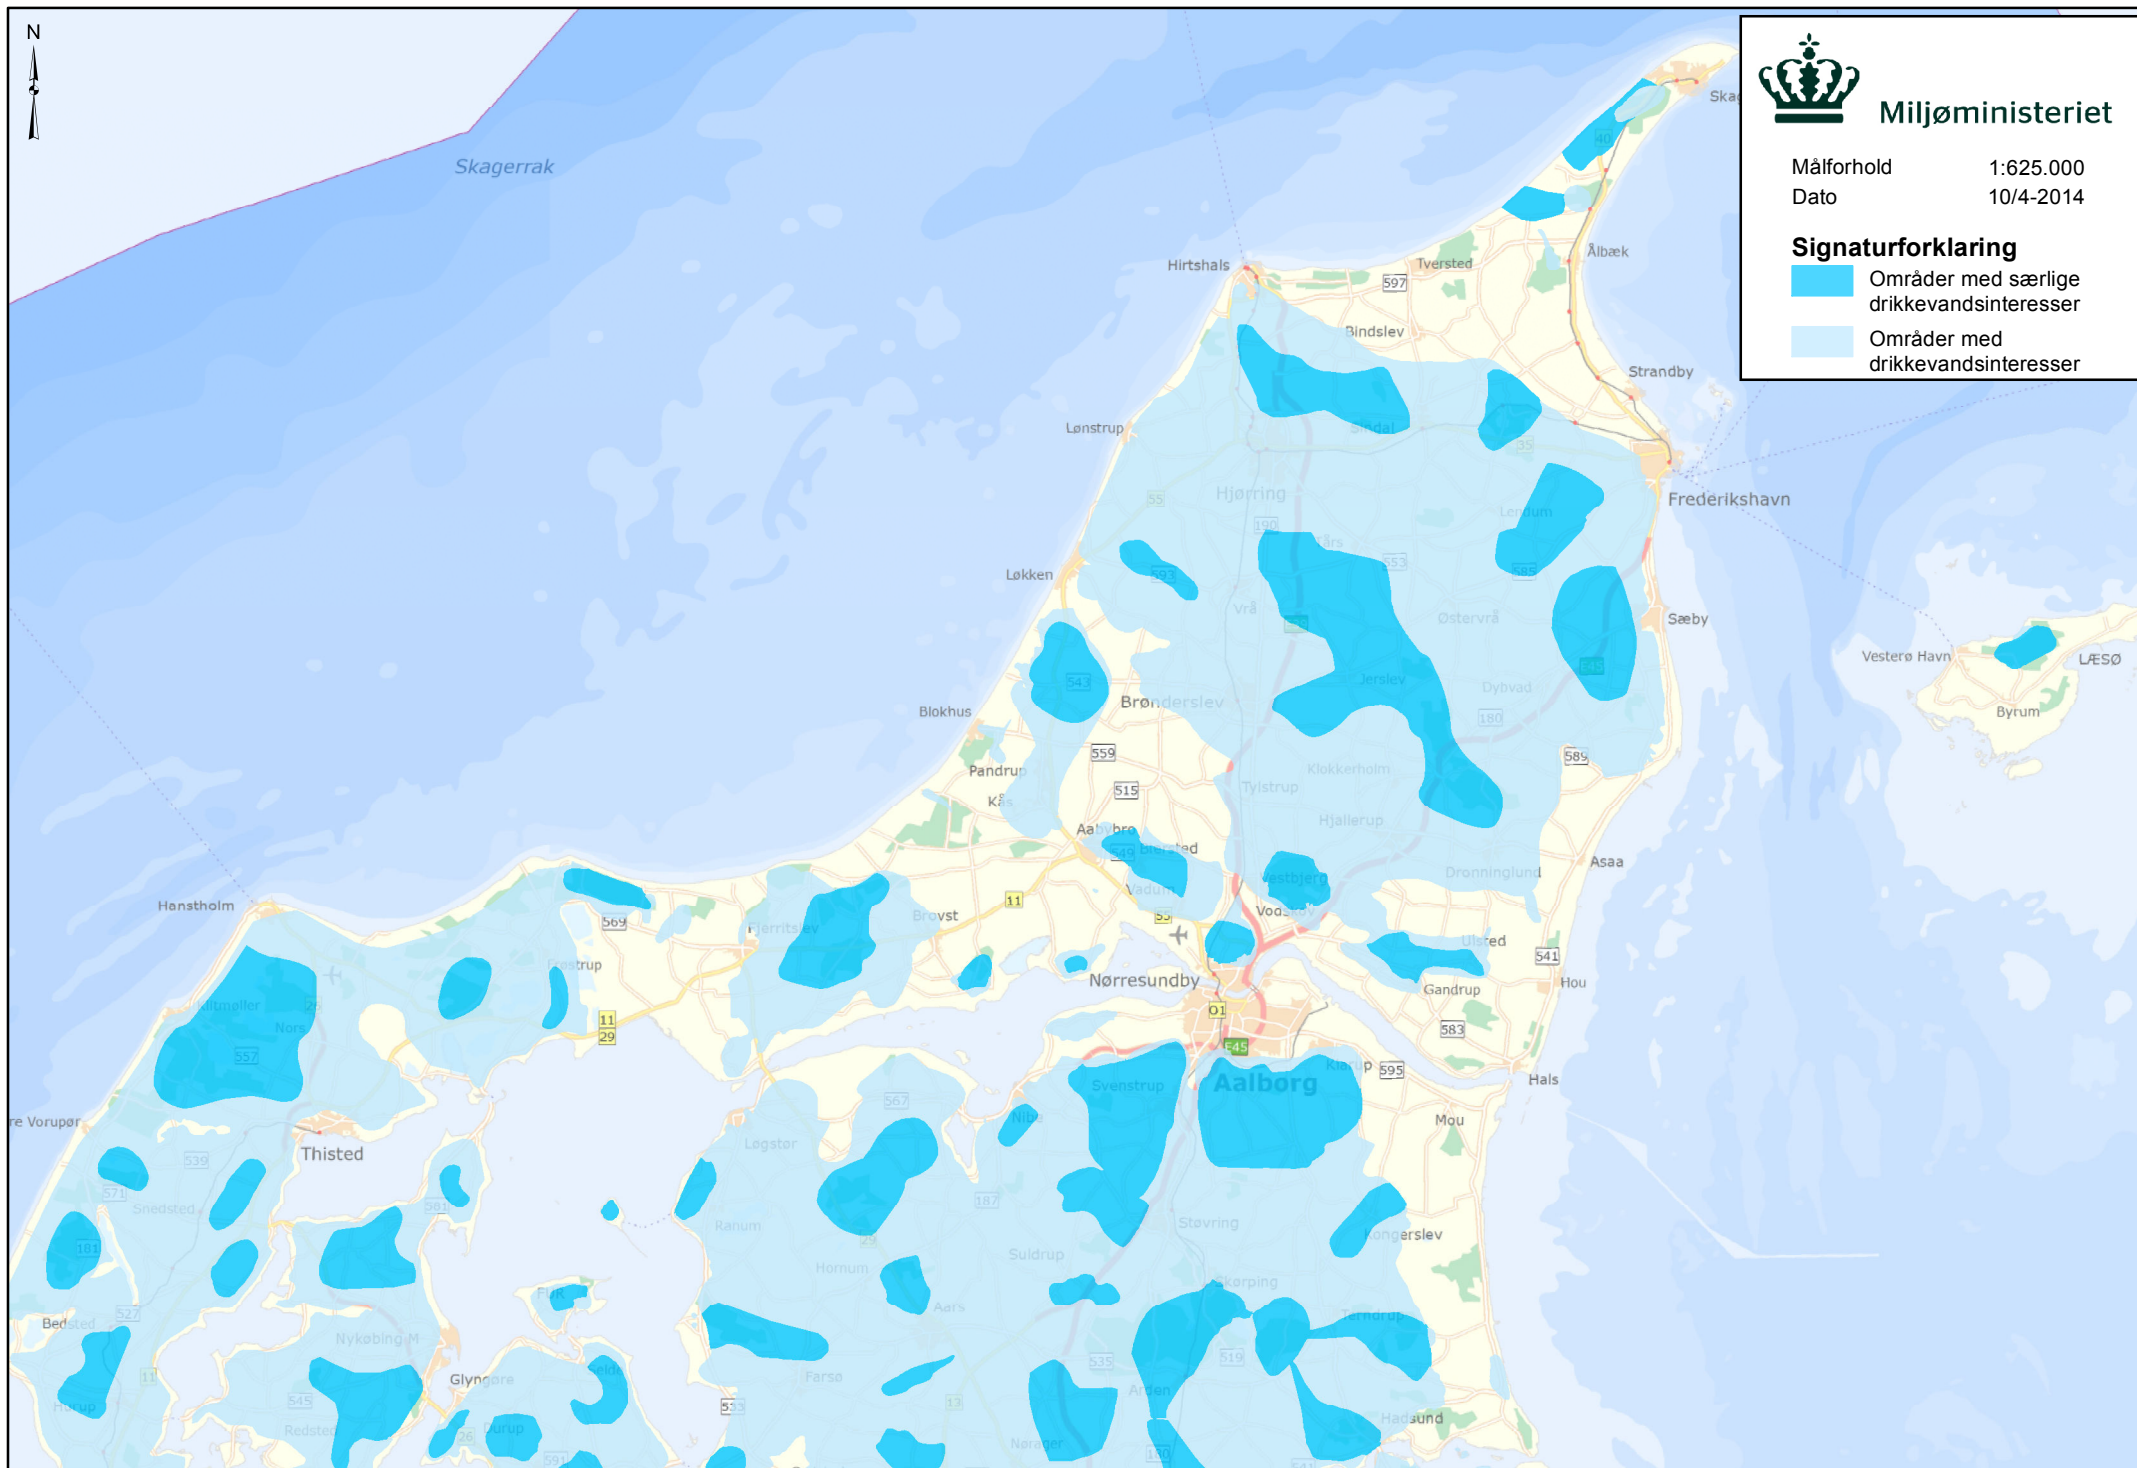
N

Miljøministeriet

Målforhold 1:625.000
Dato 10/4-2014

Signaturforklaring
Områder med særlige drikkevandsinteresser
Områder med drikkevandsinteresser

Skagerrak

Skag
Ålbæk
Tversted
Hirtshals
597
Bindslev
Strandby
Lønstrup
Sindal
35
Frederikshavn
Hjørring
55
190
Lendum
Tårs
Løkken
553
585
Vrå
Østervrå
Sæby
Vesterø Havn
LÆSØ
Byrum
543
Jerslev
Dybvad
Blokhus
Brønderslev
180
559
589
Pandrup
Klokkerholm
Kås
515
Tylstrup
Hjallerup
Aabybro
Biersted
Asaa
Dronninglund
Vestbjerg
Vadum
Hanstholm
569
Fjerritslev
Brovst
11
Vodskov
Ulsted
Frøstrup
541
Nørresundby
Hou
Gandrup
Vilsbøl
Hjardemål
Vilsted
Nors
557
11
29
583
567
Svenstrup
Klarup
595
Aalborg
Hals
Vorupør
Nibe
Thisted
Løgstør
Mou
539
571
187
Snedsted
Støvring
Kongerslev
181
Ranum
29
Suldrup
Hornum
Aars
Skørping
Terndrup
527
Bedsted
Fur
Nykøbing M
519
Glyngøre
Farsø
535
Arden
11
545
Hurup
Selde
533
13
Redsted
Durup
26
591
Nørager
Hadsund
180